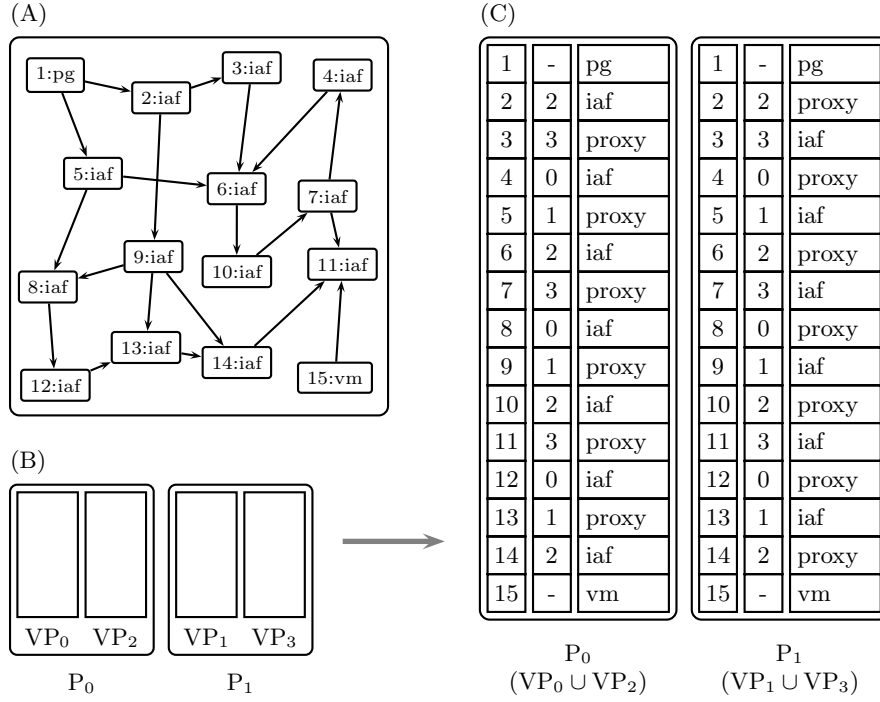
(A)

1:pg
2:iaf
3:iaf
4:iaf
5:iaf
6:iaf
7:iaf
8:iaf
9:iaf
10:iaf
11:iaf
12:iaf
13:iaf
14:iaf
15:vm

(B)

$VP_0$ $VP_2$
$P_0$

$VP_1$ $VP_3$
$P_1$

(C)

| 1 | - | pg |
|---|---|---|
| 2 | 2 | iaf |
| 3 | 3 | proxy |
| 4 | 0 | iaf |
| 5 | 1 | proxy |
| 6 | 2 | iaf |
| 7 | 3 | proxy |
| 8 | 0 | iaf |
| 9 | 1 | proxy |
| 10 | 2 | iaf |
| 11 | 3 | proxy |
| 12 | 0 | iaf |
| 13 | 1 | proxy |
| 14 | 2 | iaf |
| 15 | - | vm |

$P_0$
$(VP_0 \cup VP_2)$

| 1 | - | pg |
|---|---|---|
| 2 | 2 | proxy |
| 3 | 3 | iaf |
| 4 | 0 | proxy |
| 5 | 1 | iaf |
| 6 | 2 | proxy |
| 7 | 3 | iaf |
| 8 | 0 | proxy |
| 9 | 1 | iaf |
| 10 | 2 | proxy |
| 11 | 3 | iaf |
| 12 | 0 | proxy |
| 13 | 1 | iaf |
| 14 | 2 | proxy |
| 15 | - | vm |

$P_1$
$(VP_1 \cup VP_3)$